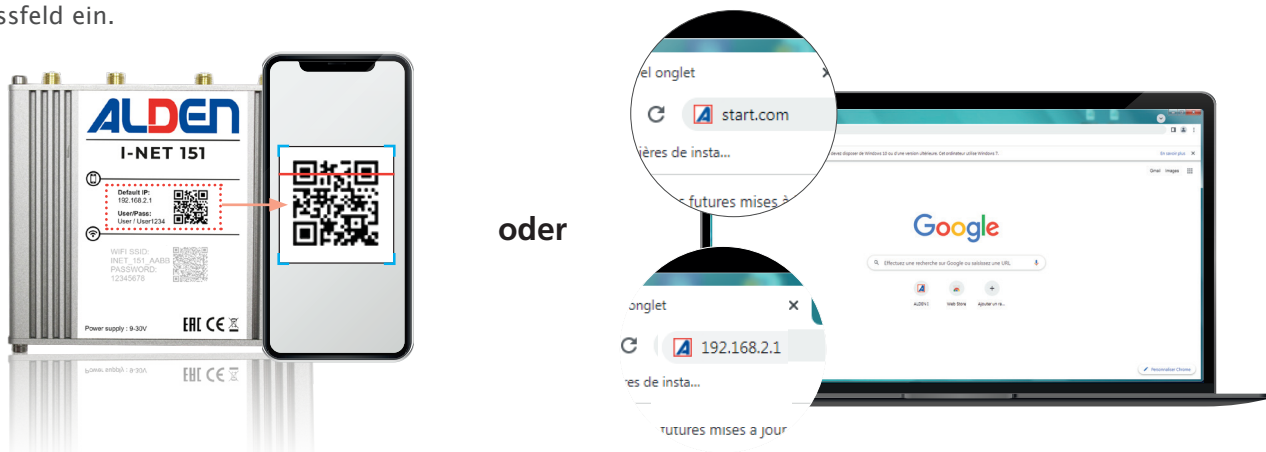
ssfeld ein.

ALDEN
I-NET 151
Default IP:
192.168.2.1
User/Pass:
User / User1234
WIFI SSID:
INET_151_AAB5
PASSWORD:
12345678
Power supply : 9-30V

oder

el onglet
×
start.com
ières de insta...
futures mises à

onglet
×
192.168.2.1
res de insta...
futures mises à jour

Google
Effectuez une recherche sur Google ou saisissez une URL
Gmail Images
ALDEN I
Web Store
Ajouter un ra...
Personnaliser Chrome
En savoir plus